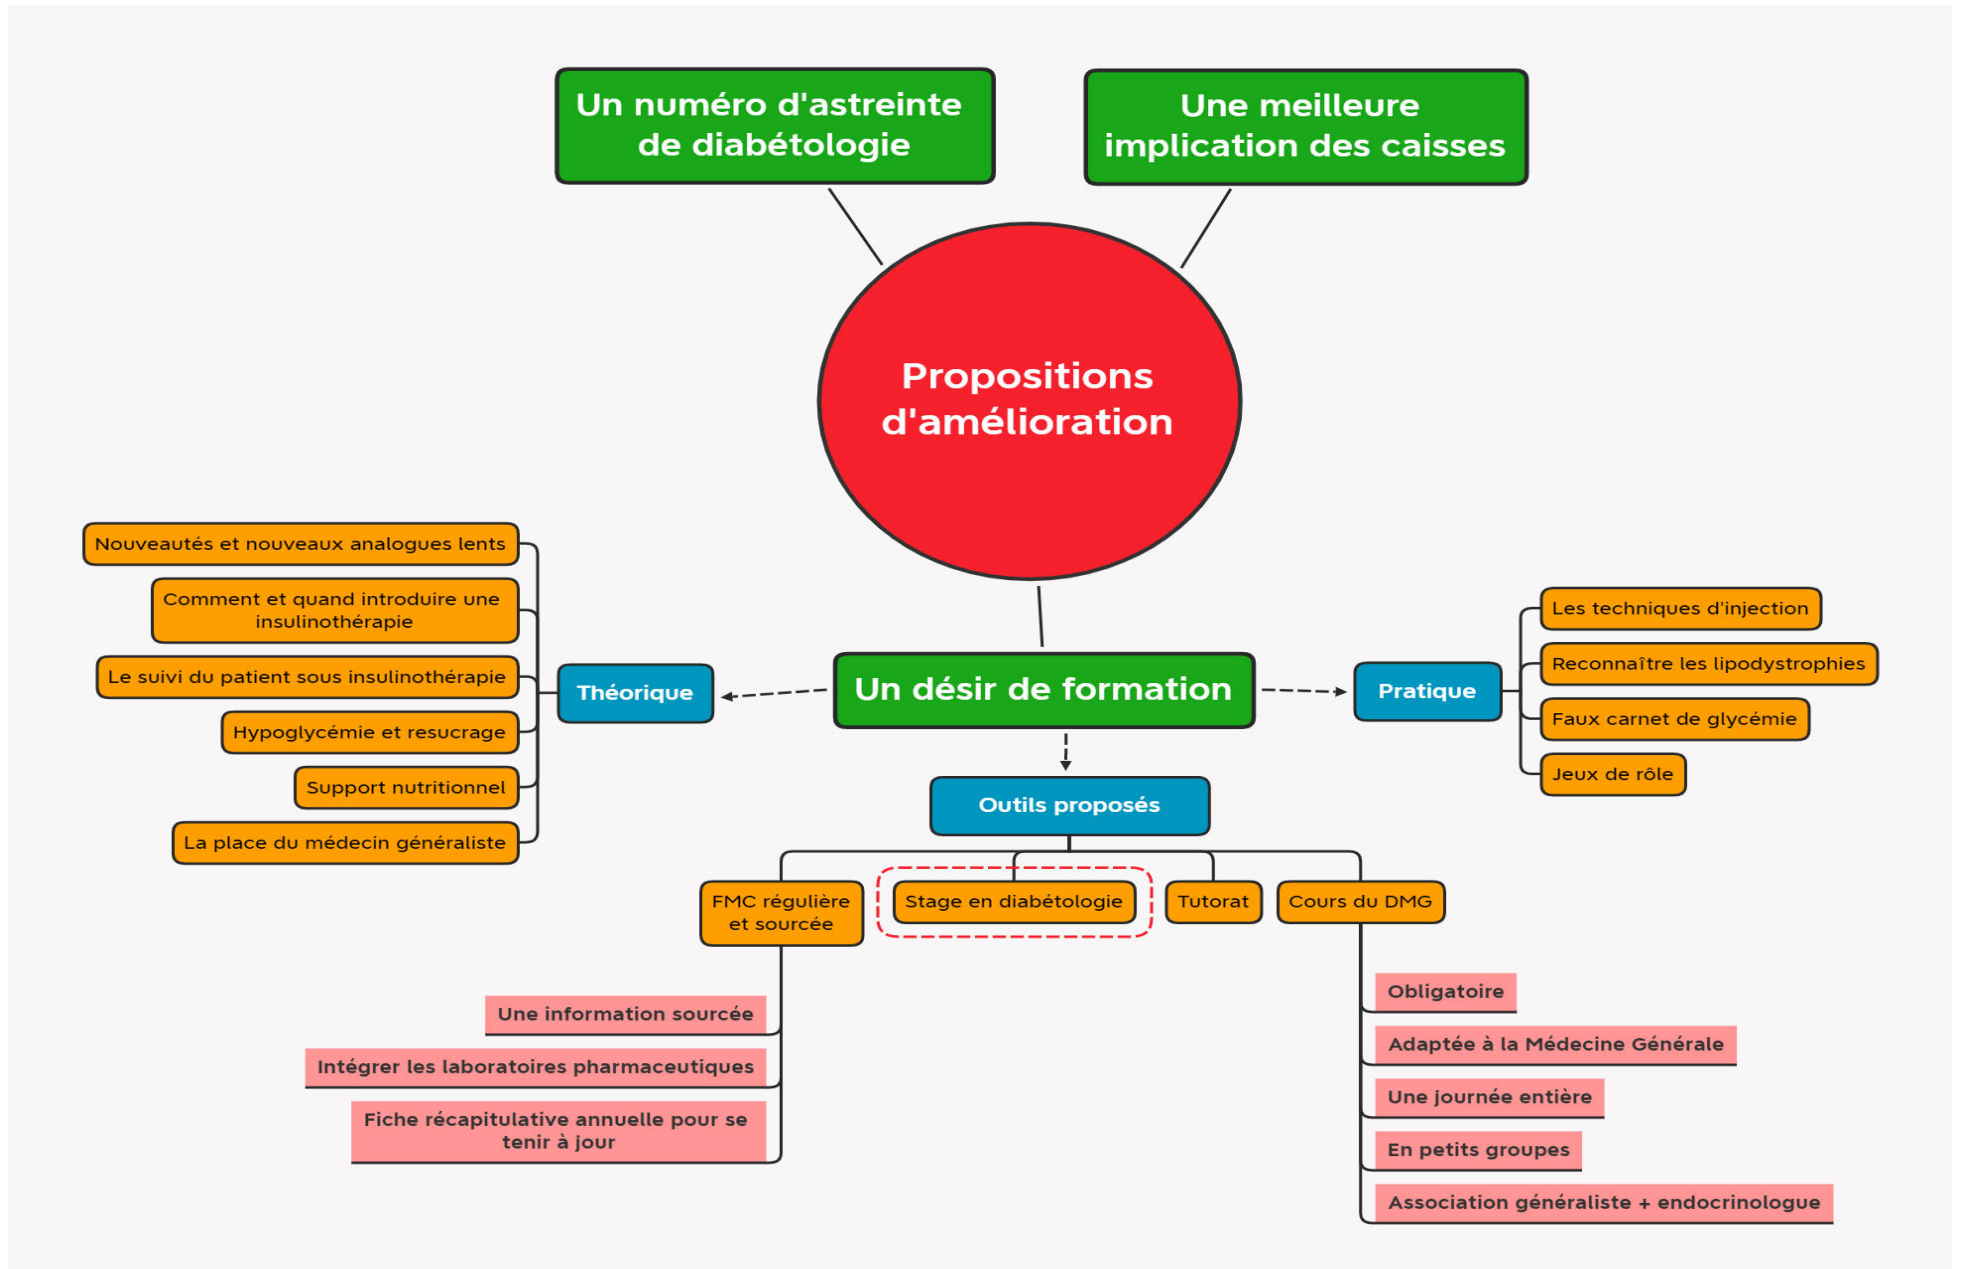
Un numéro d'astreinte de diabétologie

Une meilleure implication des caisses

Propositions d'amélioration

Un désir de formation

Théorique

Nouveautés et nouveaux analogues lents

Comment et quand introduire une insulinothérapie

Le suivi du patient sous insulinothérapie

Hypoglycémie et resucrage

Support nutritionnel

La place du médecin généraliste

Pratique

Les techniques d'injection

Reconnaître les lipodystrophies

Faux carnet de glycémie

Jeux de rôle

Outils proposés

FMC régulière et sourcée

Stage en diabétologie

Tutorat

Cours du DMG

Une information sourcée

Intégrer les laboratoires pharmaceutiques

Fiche récapitulative annuelle pour se tenir à jour

Obligatoire

Adaptée à la Médecine Générale

Une journée entière

En petits groupes

Association généraliste + endocrinologue